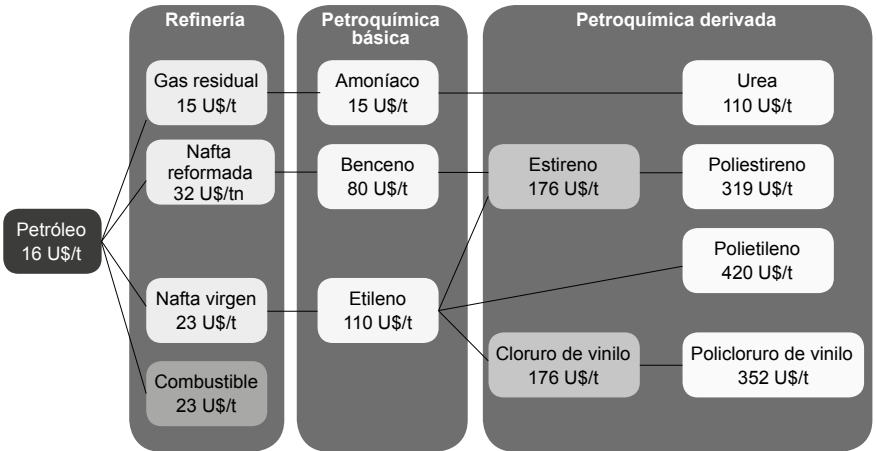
Refinería

Petroquímica básica

Petroquímica derivada

Petróleo
16 U$/t

Gas residual
15 U$/t

Nafta reformada
32 U$/tn

Nafta virgen
23 U$/t

Combustible
23 U$/t

Amoníaco
15 U$/t

Benceno
80 U$/t

Etileno
110 U$/t

Estireno
176 U$/t

Cloruro de vinilo
176 U$/t

Urea
110 U$/t

Poliestireno
319 U$/t

Polietileno
420 U$/t

Policloruro de vinilo
352 U$/t